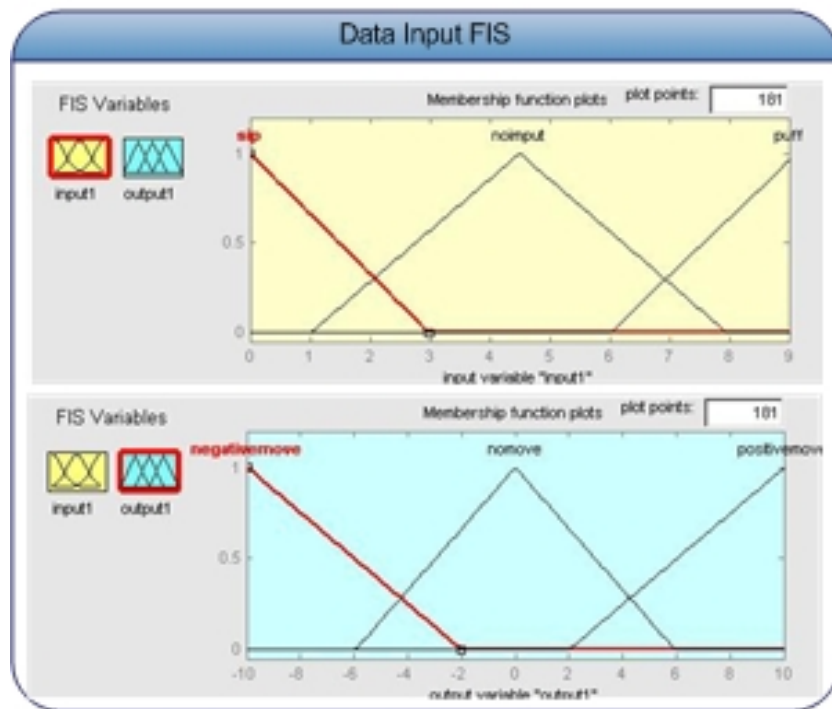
Data Input FIS

FIS Variables

input1 output1

Membership function plots plot points: 181

sip noinput puff

1

0.5

0

0 1 2 3 4 5 6 7 8 9

input variable "input1"

FIS Variables

input1 output1

Membership function plots plot points: 181

negativemove nomove positivemove

1

0.5

0

-10 -8 -6 -4 -2 0 2 4 6 8 10

output variable "output1"